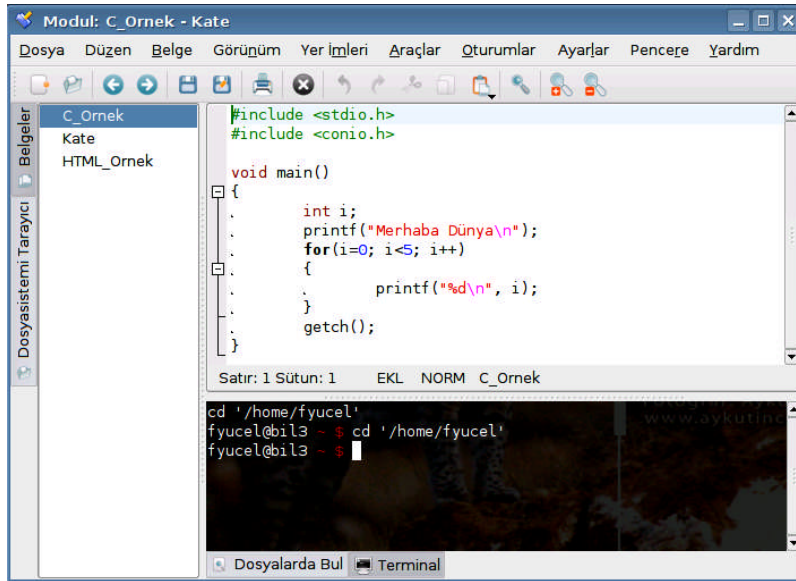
Modul: C_Ornek - Kate

Dosya Düzen Belge Görünüm Yer imleri Araçlar Oturumlar Ayarlar Pencere Yardım

Belgeler

Dosyasistemi Tarayıcı

C_Ornek
Kate
HTML_Ornek

#include <stdio.h>
#include <conio.h>

void main()
{
int i;
printf("Merhaba Dünya\n");
for(i=0; i<5; i++)
{
printf("%d\n", i);
}
getch();
}

Satır: 1 Sütun: 1 EKL NORM C_Ornek

cd '/home/fyucel'
fyucel@bil3 ~ $ cd '/home/fyucel'
fyucel@bil3 ~ $

www.aykutinc

Dosyalarda Bul Terminal